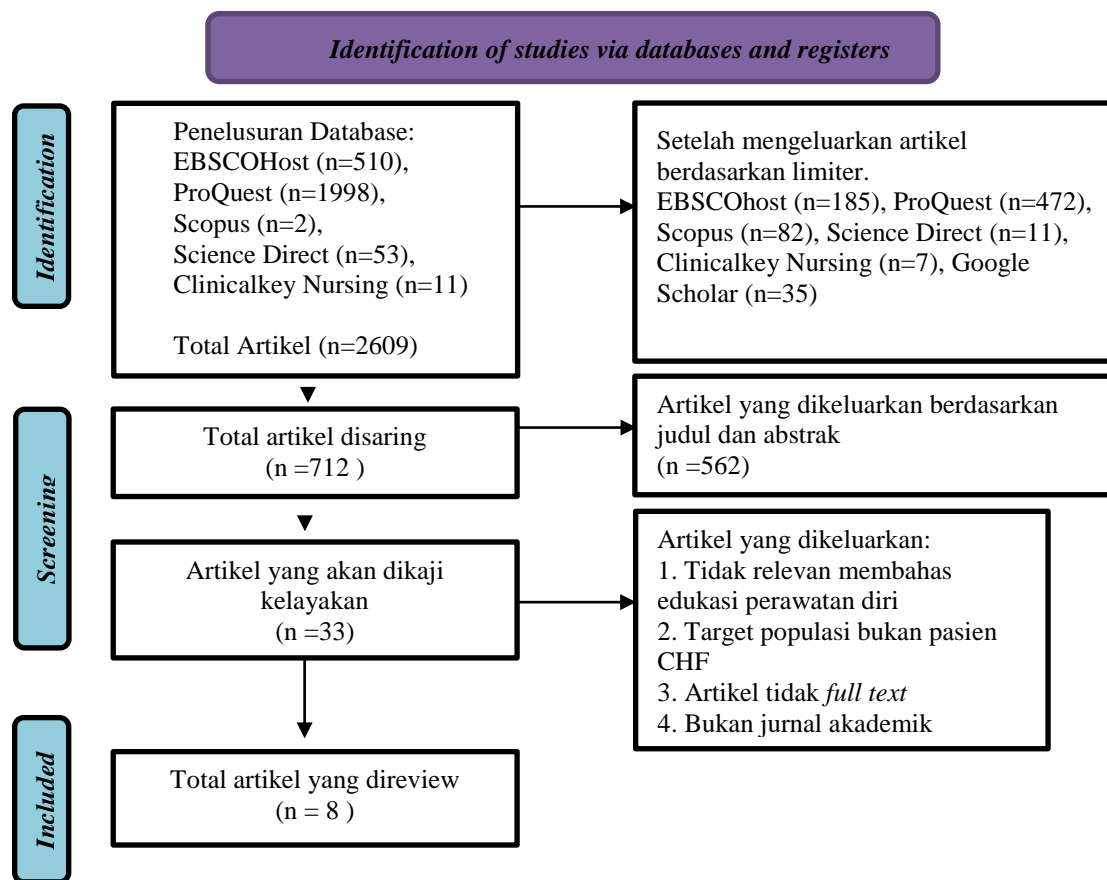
Identification of studies via databases and registers

Identification

Penelusuran Database:
EBSCOHost (n=510),
ProQuest (n=1998),
Scopus (n=2),
Science Direct (n=53),
Clinicalkey Nursing (n=11)

Total Artikel (n=2609)

Setelah mengeluarkan artikel berdasarkan limiter.
EBSCOhost (n=185), ProQuest (n=472), Scopus (n=82), Science Direct (n=11), Clinicalkey Nursing (n=7), Google Scholar (n=35)

Screening

Total artikel disaring
(n =712 )

Artikel yang dikeluarkan berdasarkan judul dan abstrak
(n =562)

Artikel yang akan dikaji kelayakan
(n =33)

Artikel yang dikeluarkan:
1. Tidak relevan membahas edukasi perawatan diri
2. Target populasi bukan pasien CHF
3. Artikel tidak full text
4. Bukan jurnal akademik

Included

Total artikel yang direview
(n = 8 )